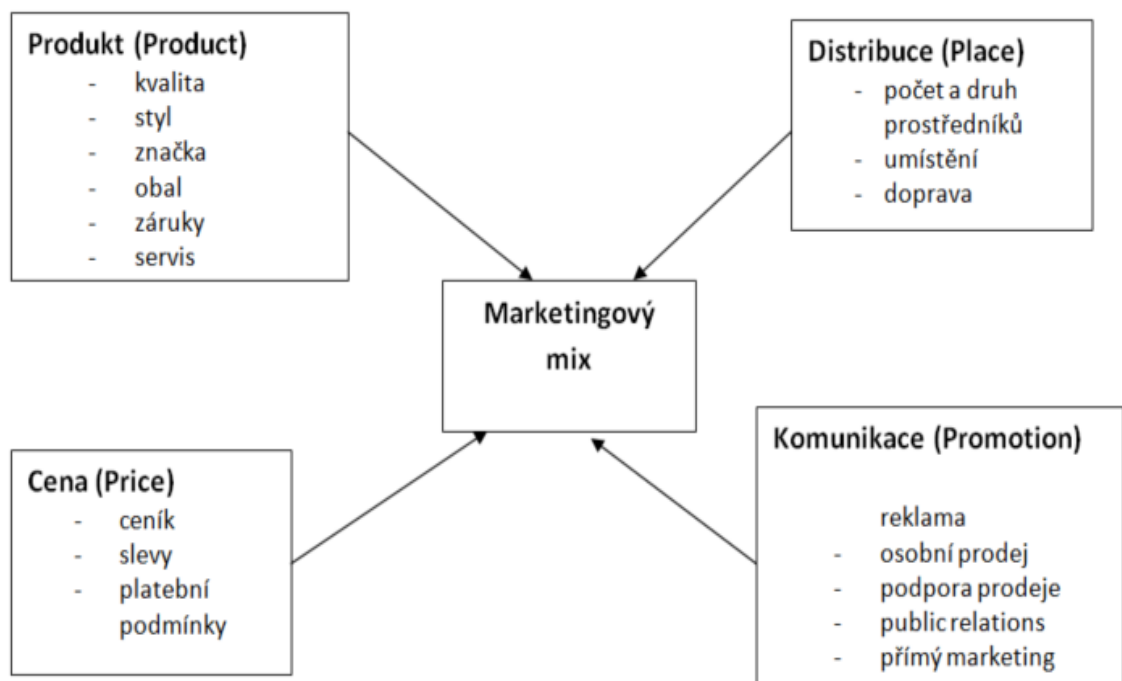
Produkt (Product)
- kvalita
- styl
- značka
- obal
- záruky
- servis

Distribuce (Place)
- počet a druh prostředníků
- umístění
- doprava

Marketingový mix

Cena (Price)
- ceník
- slevy
- platební podmínky

Komunikace (Promotion)

reklama
- osobní prodej
- podpora prodeje
- public relations
- přímý marketing